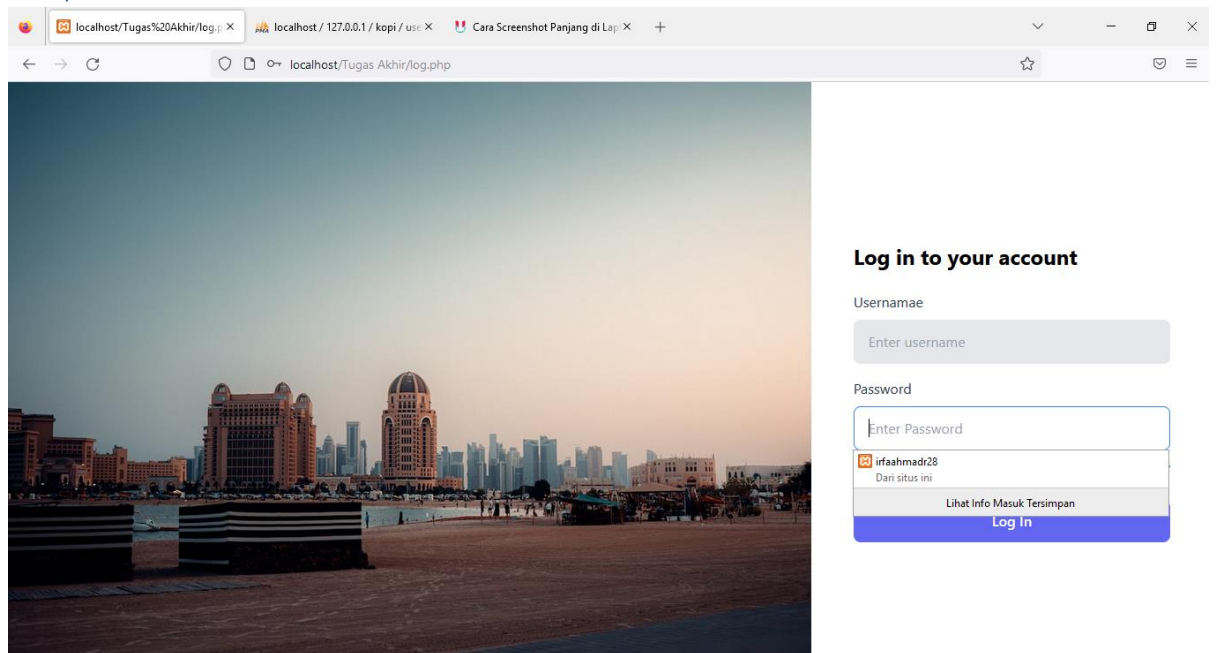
localhost/Tugas%20Akhir/log.p ×
localhost / 127.0.0.1 / kopi / use ×
Cara Screenshot Panjang di Lap ×
+

localhost/Tugas Akhir/log.php

Log in to your account

Usernamae

Enter username

Password

Enter Password

irfaahmadr28
Dari situs ini

Lihat Info Masuk Tersimpan

Log In